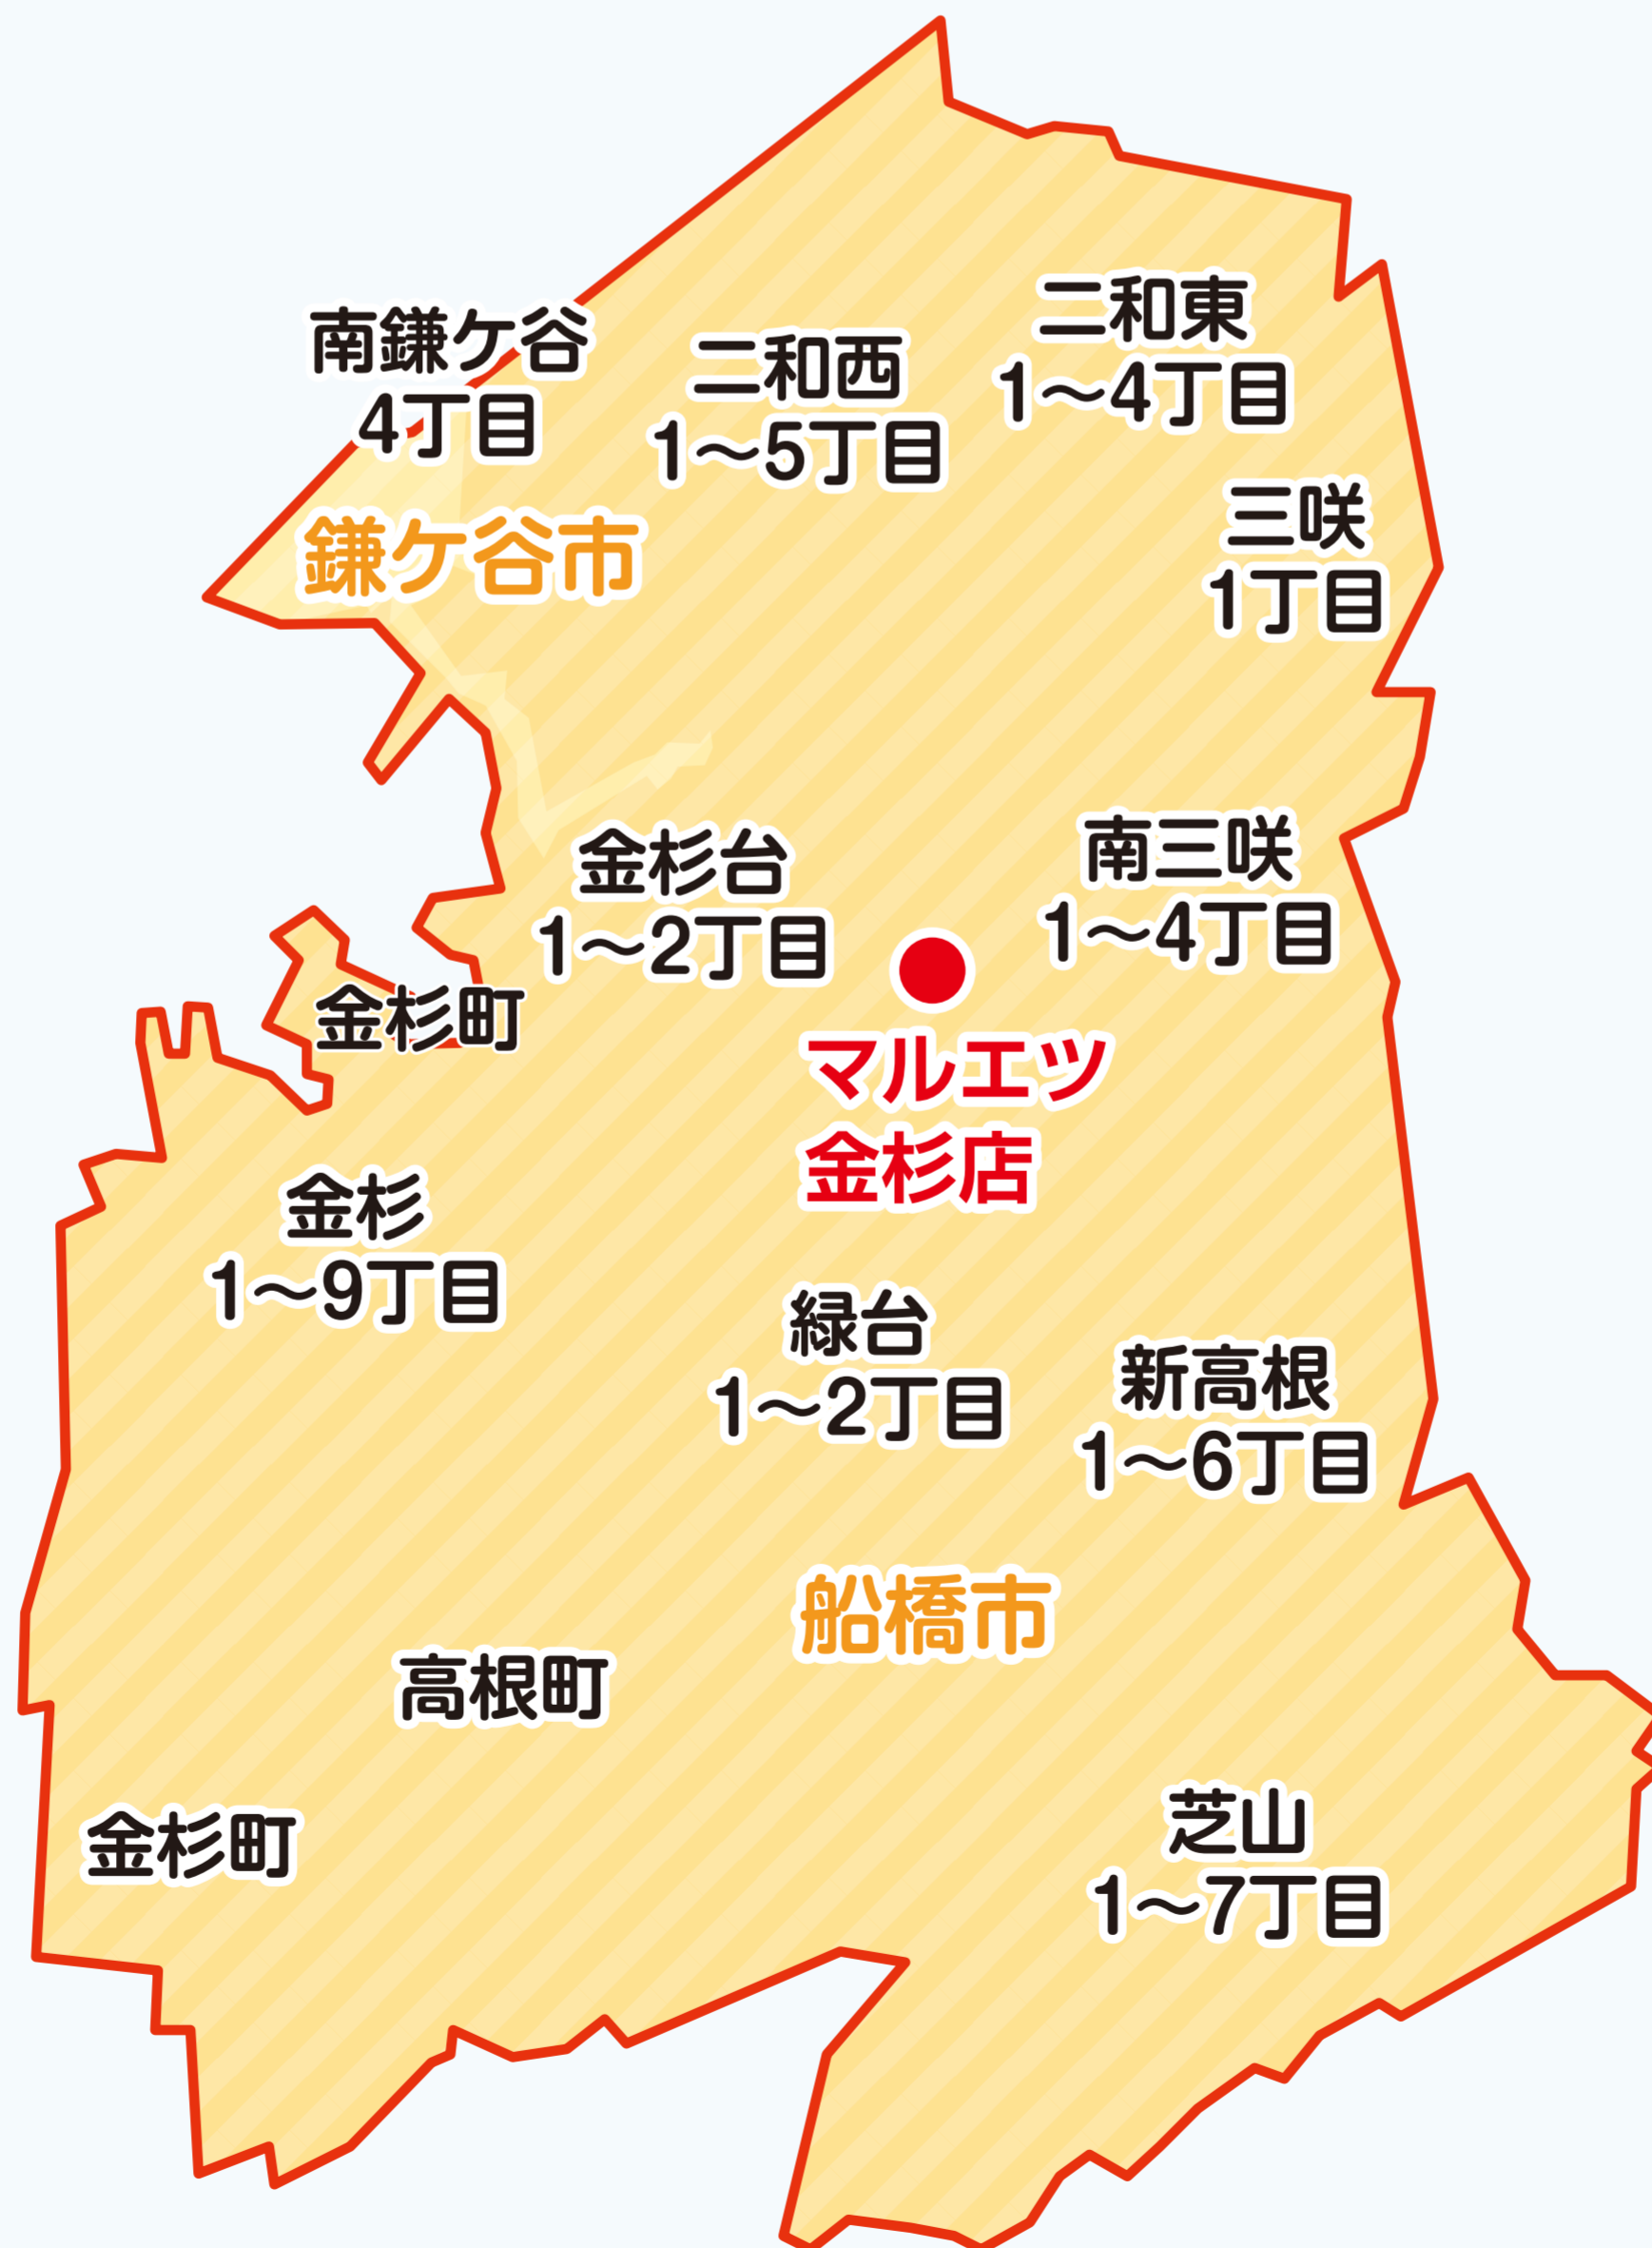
南鎌ケ谷
4丁目

二和西
1〜5丁目

二和東
1〜4丁目

三咲
1丁目

鎌ケ谷市

金杉台
1〜2丁目

南三咲
1〜4丁目

金杉町

マルエツ
金杉店

金杉
1〜9丁目

緑台
1〜2丁目

新高根
1〜6丁目

船橋市

高根町

金杉町

芝山
1〜7丁目